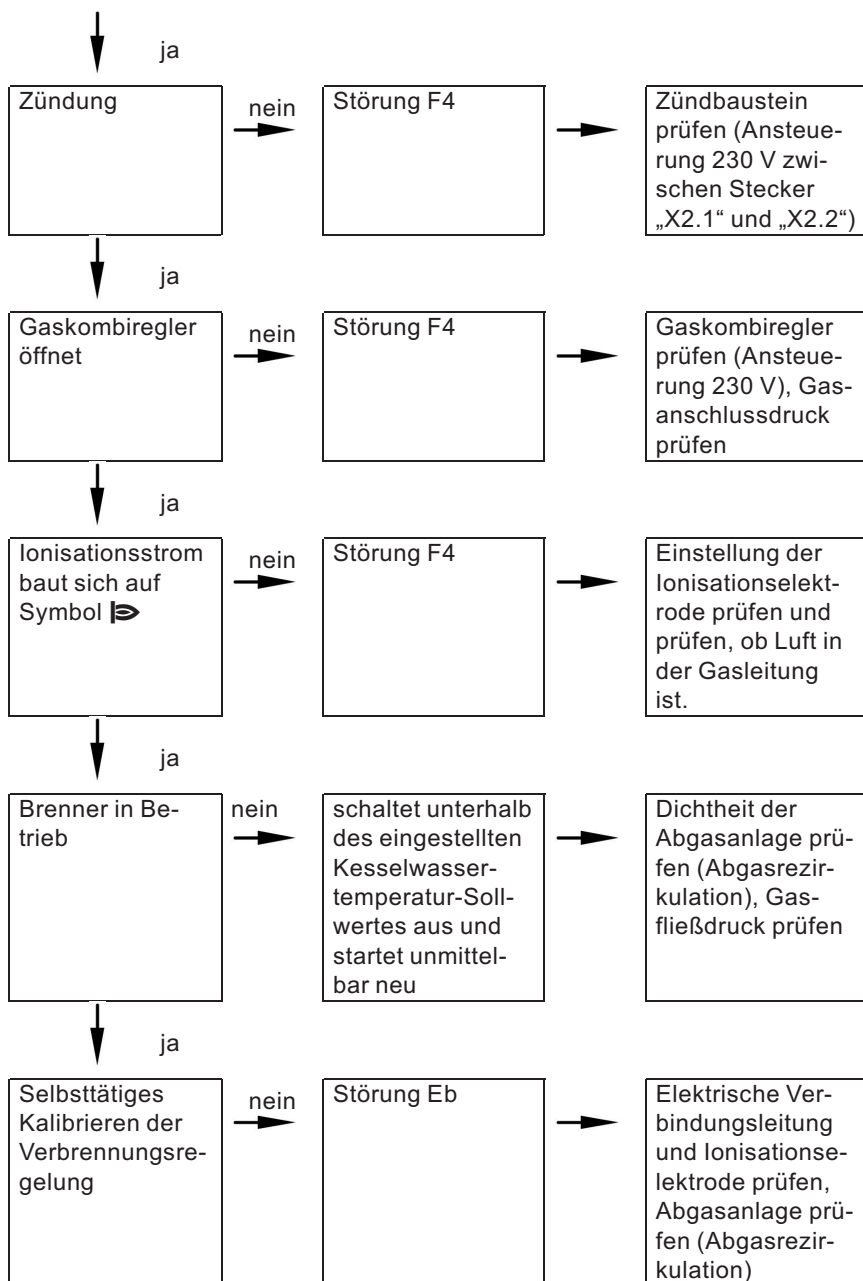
ja

Zündung

nein

Störung F4

Zündbaustein prüfen (Ansteuerung 230 V zwischen Stecker „X2.1“ und „X2.2“)

ja

Gaskombiregler öffnet

nein

Störung F4

Gaskombiregler prüfen (Ansteuerung 230 V), Gasanschlussdruck prüfen

ja

Ionisationsstrom baut sich auf Symbol

nein

Störung F4

Einstellung der Ionisationselektrode prüfen und prüfen, ob Luft in der Gasleitung ist.

ja

Brenner in Betrieb

nein

schaltet unterhalb des eingestellten Kesselwassertemperatur-Sollwertes aus und startet unmittelbar neu

Dichtheit der Abgasanlage prüfen (Abgasrezirkulation), Gasfließdruck prüfen

ja

Selbsttätiges Kalibrieren der Verbrennungsregelung

nein

Störung Eb

Elektrische Verbindungsleitung und Ionisationselektrode prüfen, Abgasanlage prüfen (Abgasrezirkulation)